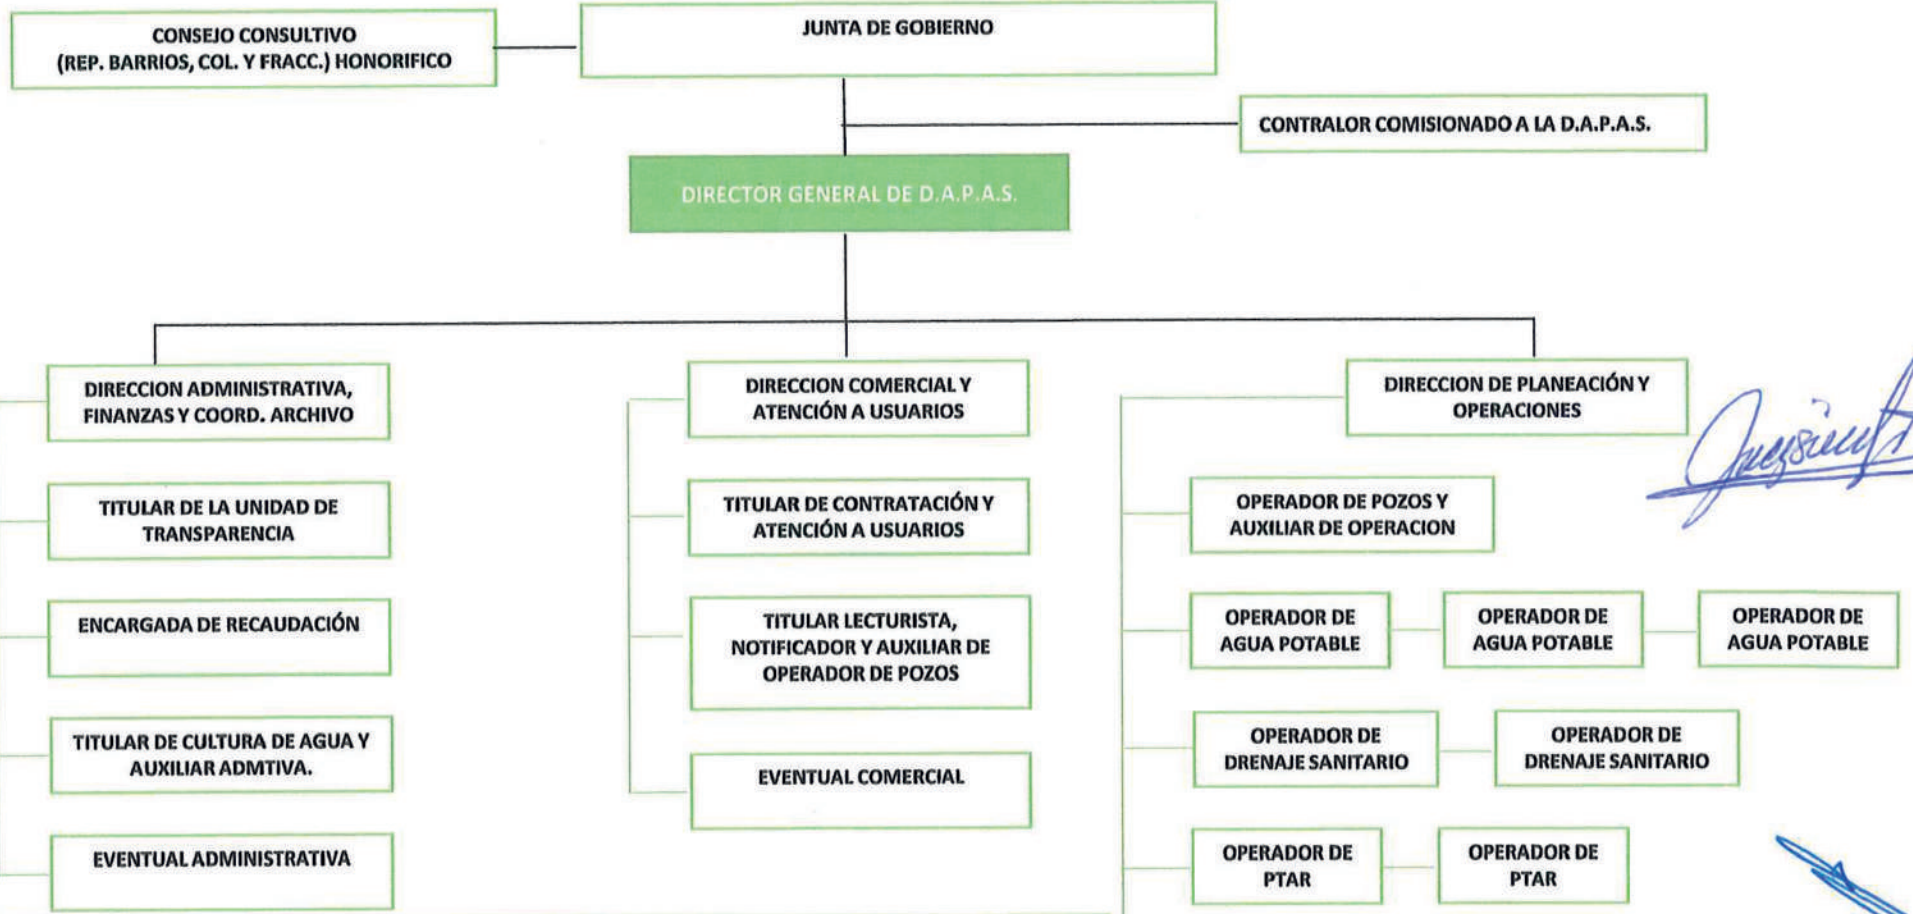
CONSEJO CONSULTIVO
(REP. BARRIOS, COL. Y FRACC.) HONORIFICO

JUNTA DE GOBIERNO

CONTRALOR COMISIONADO A LA D.A.P.A.S.

DIRECTOR GENERAL DE D.A.P.A.S.

DIRECCION ADMINISTRATIVA, FINANZAS Y COORD. ARCHIVO

TITULAR DE LA UNIDAD DE TRANSPARENCIA

ENCARGADA DE RECAUDACIÓN

TITULAR DE CULTURA DE AGUA Y AUXILIAR ADMTIVA.

EVENTUAL ADMINISTRATIVA

DIRECCION COMERCIAL Y ATENCIÓN A USUARIOS

TITULAR DE CONTRATACIÓN Y ATENCIÓN A USUARIOS

TITULAR LECTURISTA, NOTIFICADOR Y AUXILIAR DE OPERADOR DE POZOS

EVENTUAL COMERCIAL

DIRECCION DE PLANEACIÓN Y OPERACIONES

OPERADOR DE POZOS Y AUXILIAR DE OPERACION

OPERADOR DE AGUA POTABLE

OPERADOR DE AGUA POTABLE

OPERADOR DE AGUA POTABLE

OPERADOR DE DRENAJE SANITARIO

OPERADOR DE DRENAJE SANITARIO

OPERADOR DE PTAR

OPERADOR DE PTAR